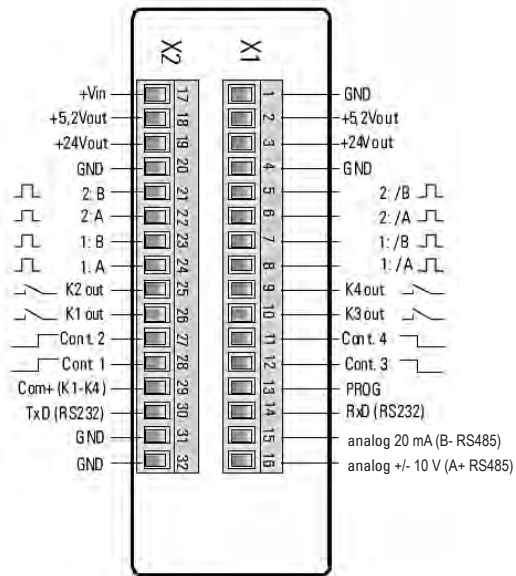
X2

X1

+Vin 17
+5,2Vout 18
+24Vout 19
GND 20
2: B 21
2: A 22
1: B 23
1: A 24
K2 out 25
K1 out 26
Cont. 2 27
Cont. 1 28
Com+ (K1-K4) 29
TxD (RS232) 30
GND 31
GND 32

1 GND
2 +5,2Vout
3 +24Vout
4 GND
5 2: /B
6 2: /A
7 1: /B
8 1: /A
9 K4 out
10 K3 out
11 Cont. 4
12 Cont. 3
13 PROG
14 RxD (RS232)
15 analog 20 mA (B- RS485)
16 analog +/- 10 V (A+ RS485)